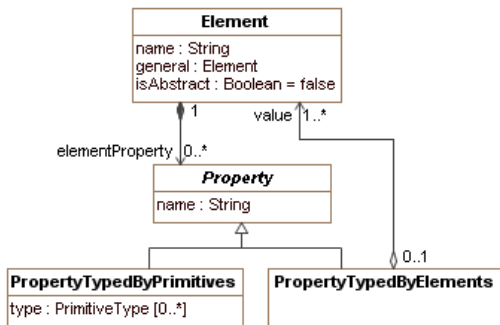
Element

name : String
general : Element
isAbstract : Boolean = false

1

value 1..*

elementProperty 0..*

Property

name : String

0..1

PropertyTypedByPrimitives

type : PrimitiveType [0..*]

PropertyTypedByElements